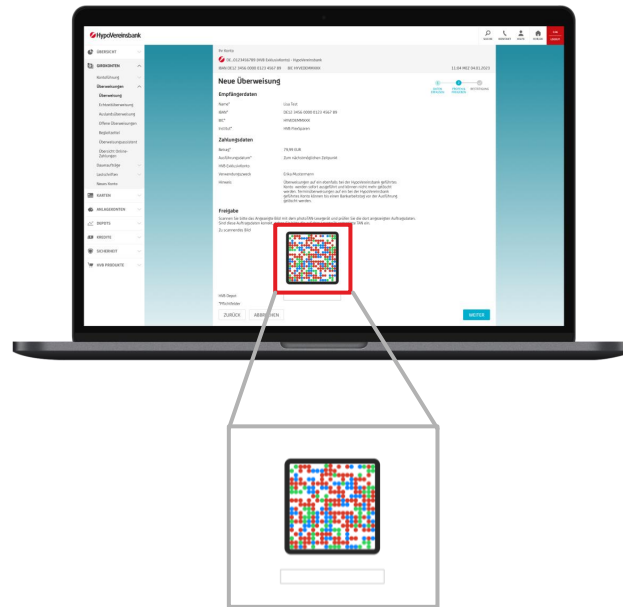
HypoVereinsbank

ÜBERSICHT
GIROKONTEN
Kontoführung
Überweisungen
Überweisung
Einzelüberweisung
Auslandsüberweisung
Offene Überweisungen
Begleitzettel
Überweisungsvorlagen
Übersicht Online-Zahlungen
Daueraufträge
Lastschriften
Neues Konto
KARTEN
ANLAGEKONTEN
DEPOTS
KREDITE
SICHERHEIT
HVB PRODUKTE

Neue Überweisung

Empfängerdaten
Name* Lisa Test
IBAN*
BIC* HYVEDEMMXXX

Zahlungsdaten
Betrag* 74,99 EUR

Freigabe

ZURÜCK
ABBRECHEN
WEITER